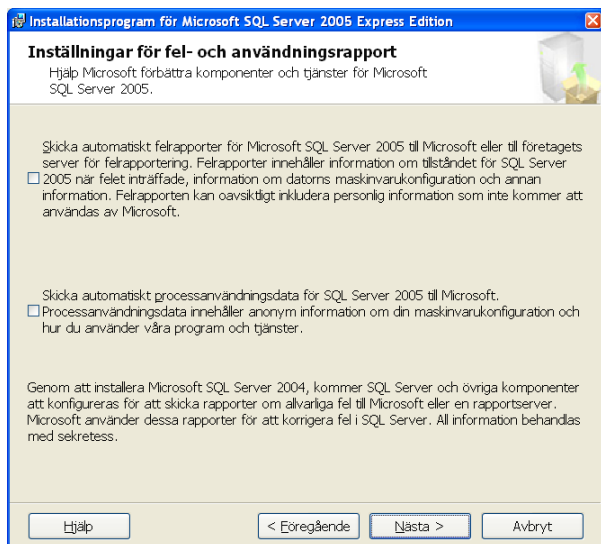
Installationsprogram för Microsoft SQL Server 2005 Express Edition

Inställningar för fel- och användningsrapport

Hjälp Microsoft förbättra komponenter och tjänster för Microsoft SQL Server 2005.

Skicka automatiskt felrapporter för Microsoft SQL Server 2005 till Microsoft eller till företagets server för felrapportering. Felrapporter innehåller information om tillståndet för SQL Server 2005 när felet inträffade, information om datorns maskinvarukonfiguration och annan information. Felrapporten kan oavsiktligt inkludera personlig information som inte kommer att användas av Microsoft.

Skicka automatiskt processanvändningsdata för SQL Server 2005 till Microsoft. Processanvändningsdata innehåller anonym information om din maskinvarukonfiguration och hur du använder våra program och tjänster.

Genom att installera Microsoft SQL Server 2004, kommer SQL Server och övriga komponenter att konfigureras för att skicka rapporter om allvarliga fel till Microsoft eller en rapportserver. Microsoft använder dessa rapporter för att korrigera fel i SQL Server. All information behandlas med sekretess.

Hjälp

< Föregående

Nästa >

Avbryt